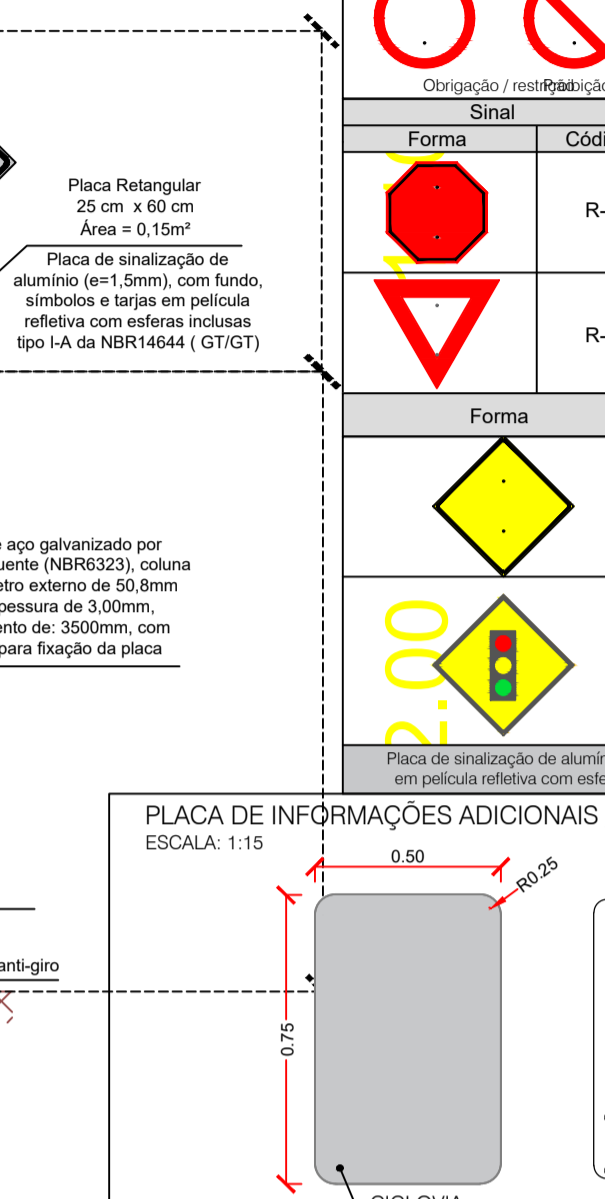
Obrigação / restrição Proibição

Sinal

| Forma | Códi |
|---|---|
| | R- |
| | R- |

Forma

Placa Retangular
25 cm x 60 cm
Área = 0,15m²

Placa de sinalização de alumínio (e=1,5mm), com fundo, símbolos e tarjas em película refletiva com esferas inclusas tipo I-A da NBR14644 ( GT/GT)

e aço galvanizado por uente (NBR6323), coluna etro externo de 50,8mm pessura de 3,00mm, ento de: 3500mm, com para fixação da placa

2.00

Placa de sinalização de alumín em película refletiva com esfe

PLACA DE INFORMAÇÕES ADICIONAIS
ESCALA: 1:15

0.50
R0.25
0.75

anti-giro

CICLOVIA